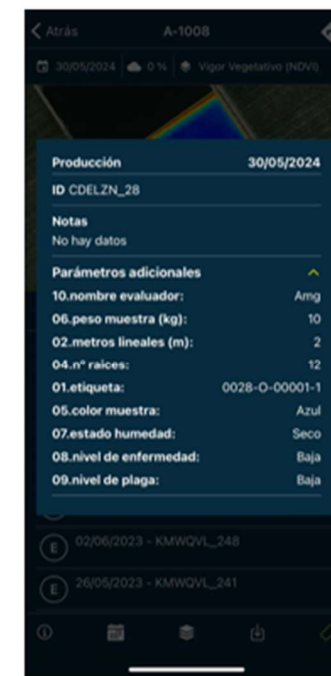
< Atrás A-1008

30/05/2024 0 % Vigor Vegetativo (NDVI)

Producción 30/05/2024

ID CDELZN_28

Notas
No hay datos

Parámetros adicionales

| | |
|---|---|
| 10.nombre evaluador: | Amg |
| 06.peso muestra (kg): | 10 |
| 02.metros lineales (m): | 2 |
| 04.n° raices: | 12 |
| 01.etiqueta: | 0028-O-00001-1 |
| 05.color muestra: | Azul |
| 07.estado humedad: | Seco |
| 08.nivel de enfermedad: | Baja |
| 09.nivel de plaga: | Baja |

E 02/06/2023 - KMWQVL_248

E 26/05/2023 - KMWQVL_241